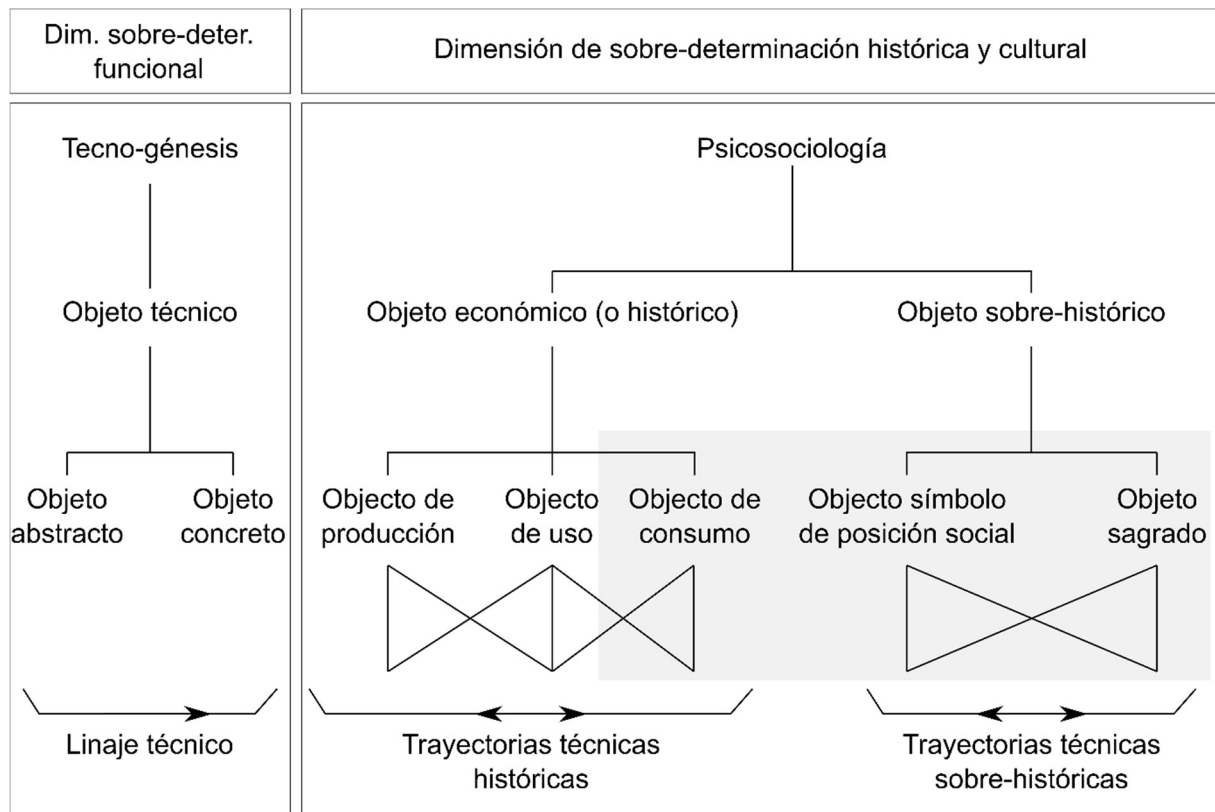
Dim. sobre-deter. funcional

Dimensión de sobre-determinación histórica y cultural

Tecno-génesis

Objeto técnico

Objeto abstracto

Objeto concreto

Linaje técnico

Psicosociología

Objeto económico (o histórico)

Objeto sobre-histórico

Objecto de producción

Objecto de uso

Objecto de consumo

Objecto símbolo de posición social

Objeto sagrado

Trayectorias técnicas históricas

Trayectorias técnicas sobre-históricas